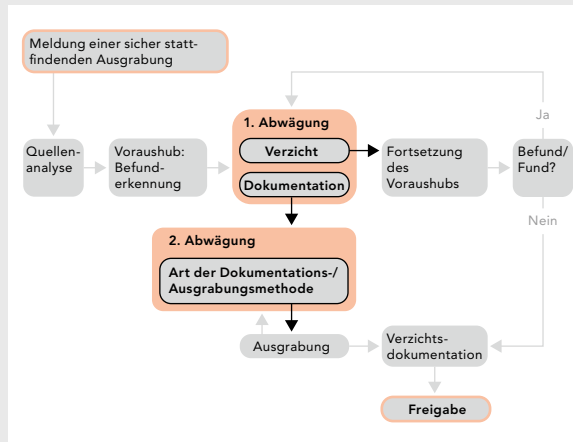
Meldung einer sicher stattfindenden Ausgrabung

Quellenanalyse

Voraushub: Befunderkennung

1. Abwägung

Verzicht

Dokumentation

Fortsetzung des Voraushubs

Befund/ Fund?

Ja

Nein

2. Abwägung

Art der Dokumentations-/ Ausgrabungsmethode

Ausgrabung

Verzichtsdokumentation

Freigabe